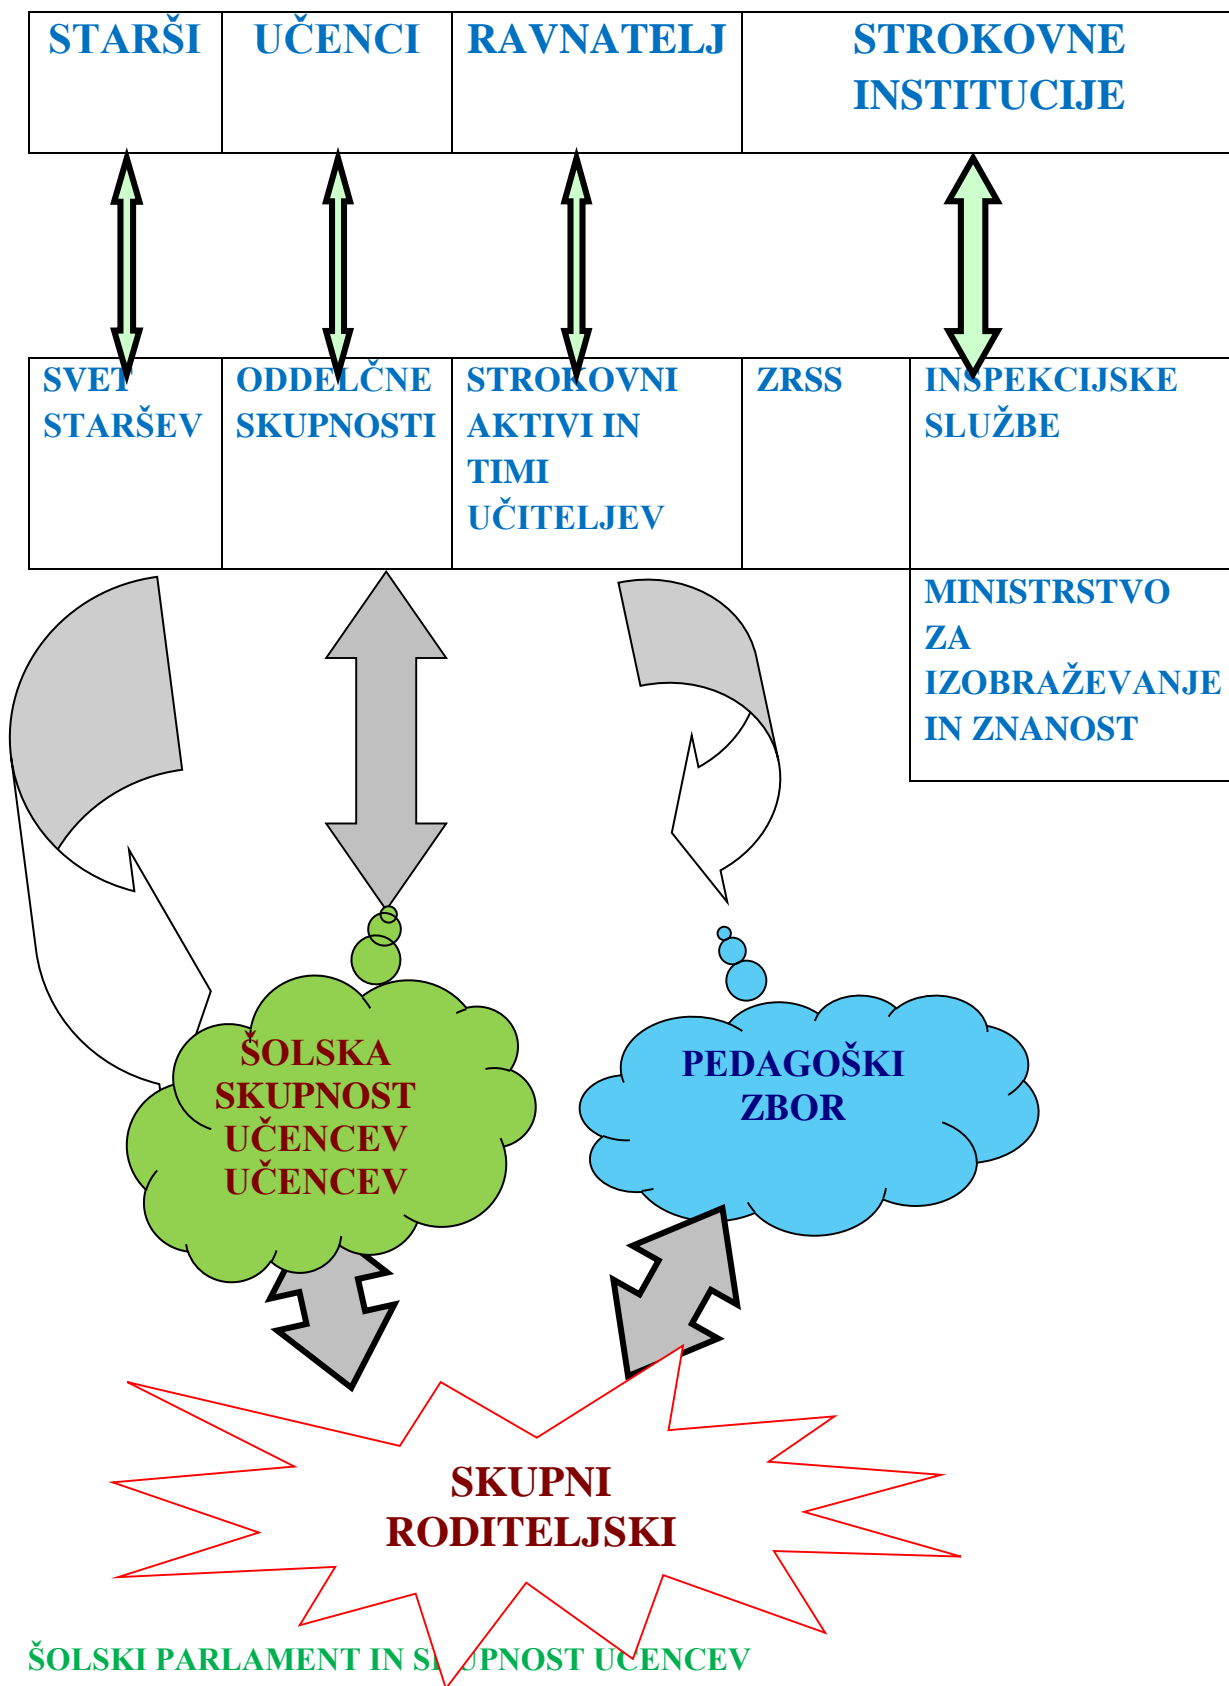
| STARŠI | UČENCI | RAVNATELJ | STROKOVNE INSTITUCIJE |
|---|---|---|---|

| SVET STARŠEV | ODDELČNE SKUPNOSTI | STROKOVNI AKTIVI IN TIMI UČITELJEV | ZRSS | INSPEKCIJSKE SLUŽBE |
|---|---|---|---|---|
| | | | | MINISTRSTVO ZA IZOBRAŽEVANJE IN ZNANOST |

ŠOLSKA SKUPNOST UČENCEV UČENCEV

PEDAGOŠKI ZBOR

SKUPNI RODITELJSKI

ŠOLSKI PARLAMENT IN SKUPNOST UČENCEV